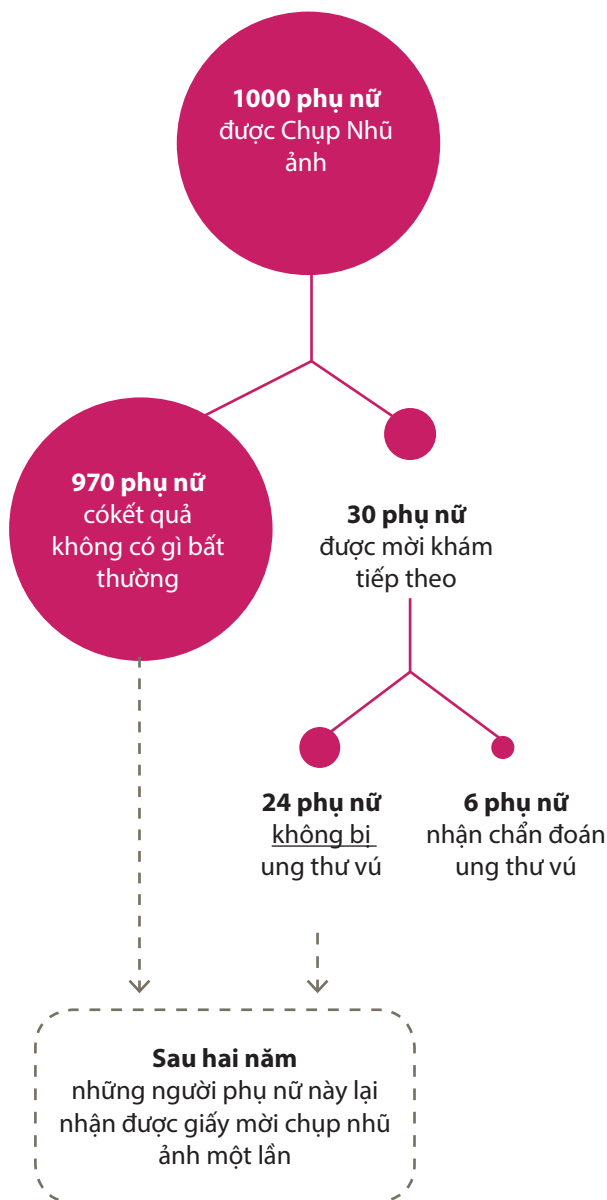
**1000 phụ nữ**
được Chụp Nhũ ảnh

**970 phụ nữ**
cókết quả không có gì bất thường

**30 phụ nữ**
được mời khám tiếp theo

**24 phụ nữ**
không bị ung thư vú

**6 phụ nữ**
nhận chẩn đoán ung thư vú

**Sau hai năm**
những người phụ nữ này lại nhận được giấy mời chụp nhũ ảnh một lần